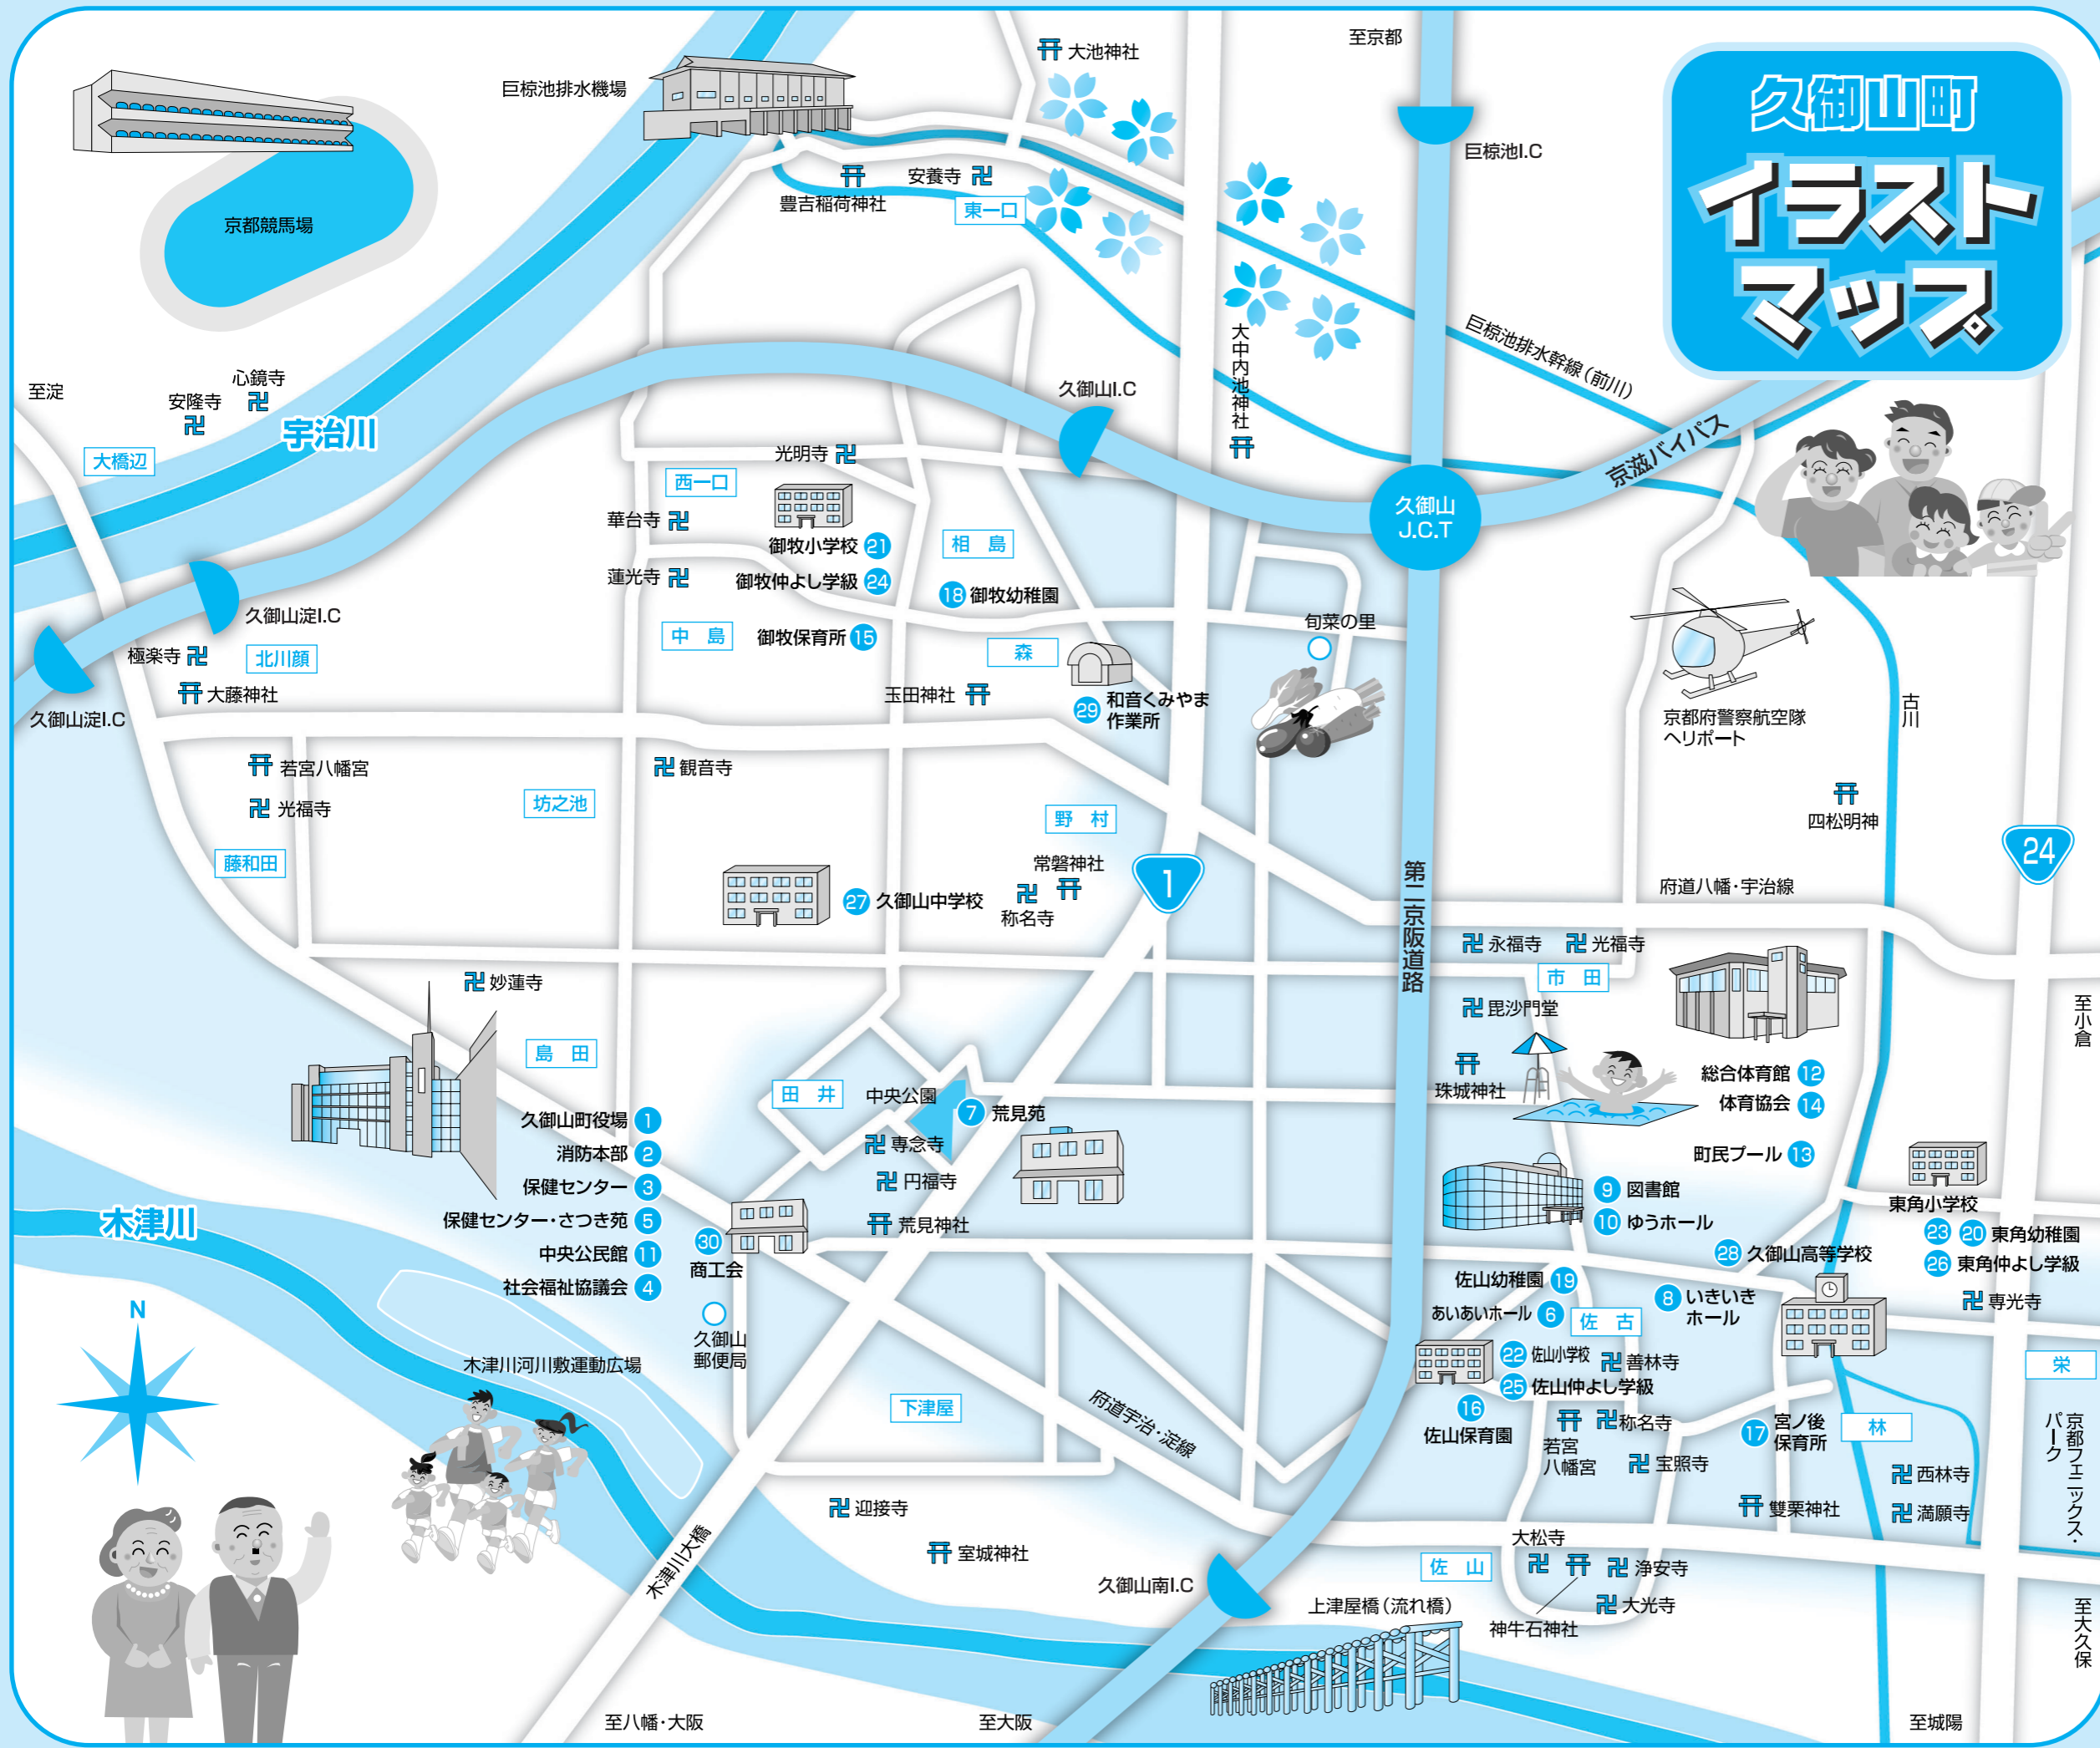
久御山町
イラストマップ

至京都
大池神社
巨椋池排水機場
京都競馬場
巨椋池I.C
安養寺
豊吉稲荷神社
東一口
大中内池神社
巨椋池排水幹線(前川)
至淀
心鏡寺
安隆寺
宇治川
大橋辺
久御山I.C
京滋バイパス
光明寺
西一口
久御山J.C.T
華台寺
御牧小学校 21
相島
蓮光寺
御牧仲よし学級 24
18 御牧幼稚園
久御山淀I.C
中島
御牧保育所 15
旬菜の里
極楽寺
北川顔
森
大藤神社
玉田神社
29 和音くみやま作業所
久御山淀I.C
京都府警察航空隊ヘリポート
古川
若宮八幡宮
観音寺
光福寺
坊之池
野村
四松明神
藤和田
常磐神社
1
24
27 久御山中学校
称名寺
府道八幡・宇治線
第二京阪道路
永福寺
光福寺
市田
妙蓮寺
毘沙門堂
至小倉
島田
珠城神社
総合体育館 12
体育協会 14
田井
中央公園
7 荒見苑
久御山町役場 1
消防本部 2
専念寺
町民プール 13
保健センター 3
円福寺
9 図書館
東角小学校
木津川
保健センター・さつき苑 5
荒見神社
10 ゆうホール
23 20 東角幼稚園
中央公民館 11
30 商工会
28 久御山高等学校
26 東角仲よし学級
社会福祉協議会 4
佐山幼稚園 19
8 いきいきホール
専光寺
N
久御山郵便局
あいあいホール 6
佐古
木津川河川敷運動広場
22 佐山小学校
善林寺
栄
25 佐山仲よし学級
下津屋
府道宇治・淀線
16 佐山保育園
称名寺
17 宮ノ後保育所
林
京都フェニックス・パーク
若宮八幡宮
宝照寺
西林寺
迎接寺
雙栗神社
満願寺
木津川大橋
大松寺
室城神社
佐山
浄安寺
久御山南I.C
上津屋橋(流れ橋)
大光寺
神牛石神社
至大久保
至八幡・大阪
至大阪
至城陽